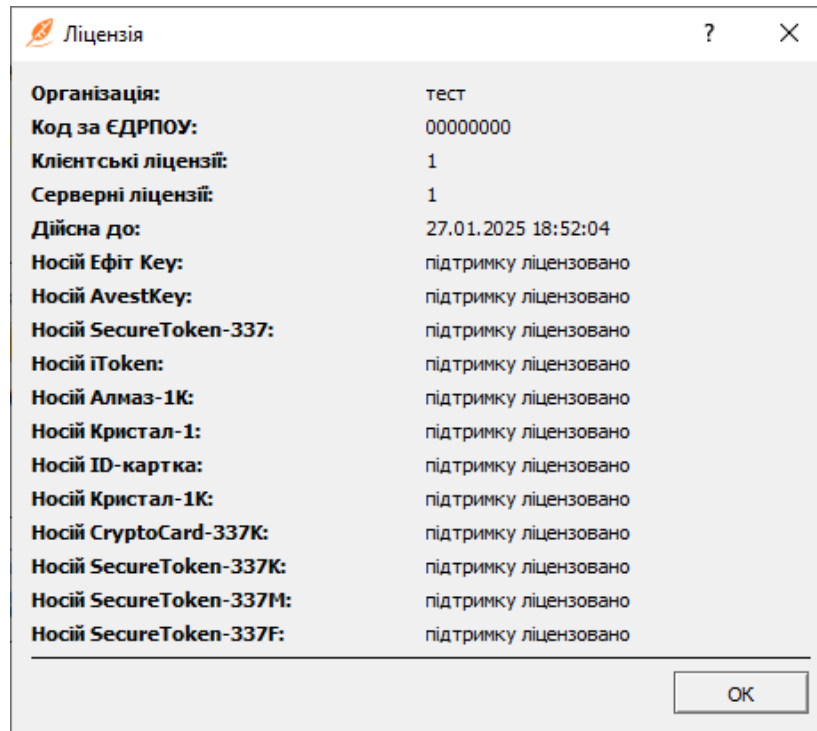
Ліцензія ? X

| | |
|---|---|
| Організація: | тест |
| Код за ЄДРПОУ: | 00000000 |
| Клієнтські ліцензії: | 1 |
| Серверні ліцензії: | 1 |
| Дійсна до: | 27.01.2025 18:52:04 |
| Носій Ефіт Key: | підтримку ліцензовано |
| Носій AvestKey: | підтримку ліцензовано |
| Носій SecureToken-337: | підтримку ліцензовано |
| Носій iToken: | підтримку ліцензовано |
| Носій Алмаз-1К: | підтримку ліцензовано |
| Носій Кристал-1: | підтримку ліцензовано |
| Носій ID-картка: | підтримку ліцензовано |
| Носій Кристал-1К: | підтримку ліцензовано |
| Носій CryptoCard-337K: | підтримку ліцензовано |
| Носій SecureToken-337K: | підтримку ліцензовано |
| Носій SecureToken-337M: | підтримку ліцензовано |
| Носій SecureToken-337F: | підтримку ліцензовано |

OK